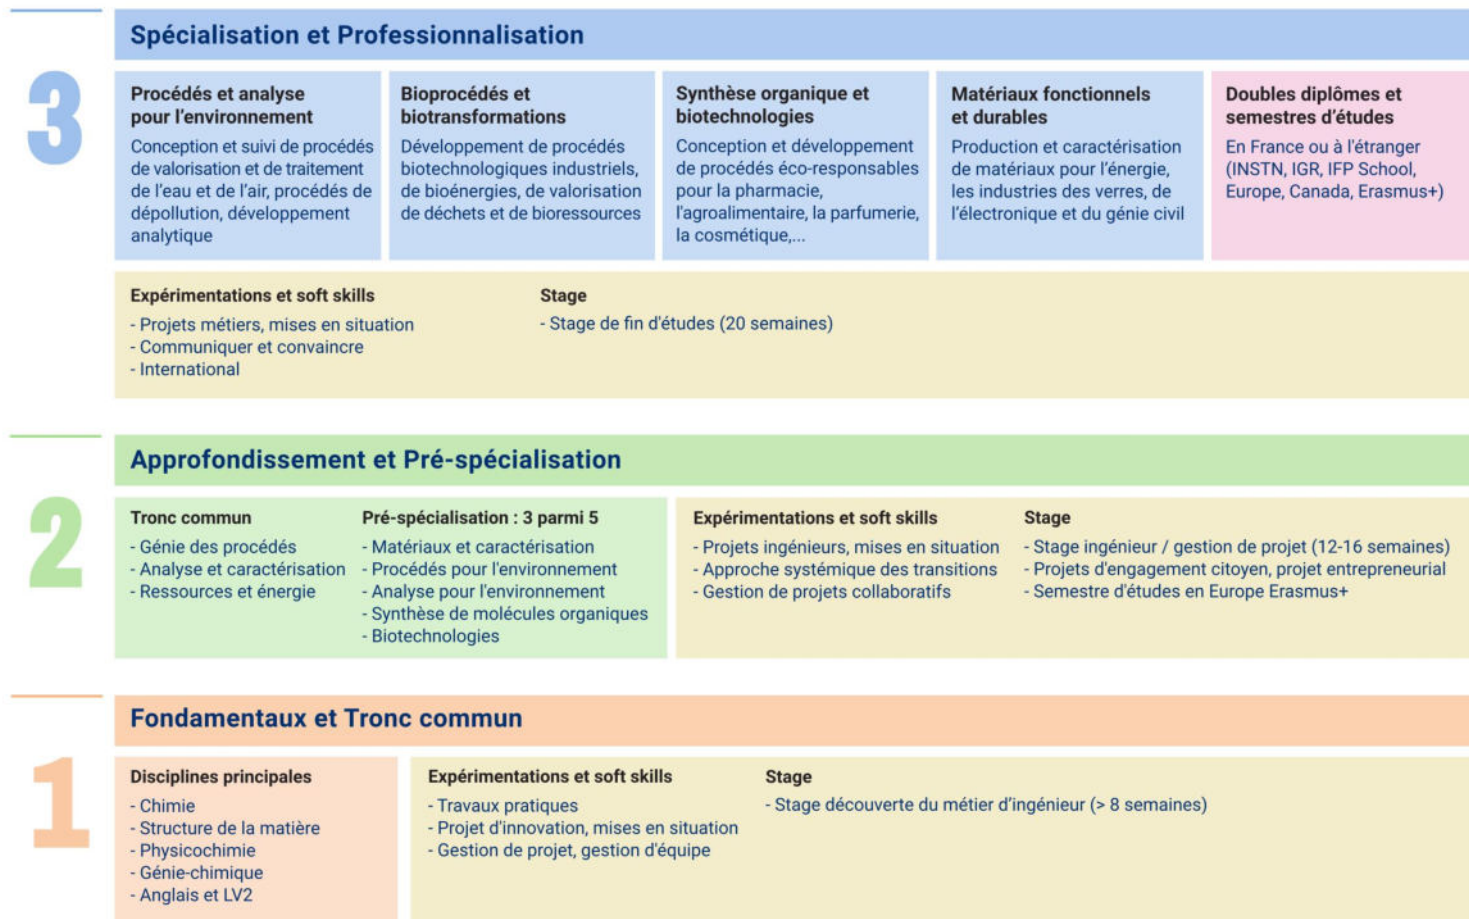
3

Spécialisation et Professionnalisation

Procédés et analyse pour l'environnement
Conception et suivi de procédés de valorisation et de traitement de l'eau et de l'air, procédés de dépollution, développement analytique

Bioprocédés et biotransformations
Développement de procédés biotechnologiques industriels, de bioénergies, de valorisation de déchets et de bioressources

Synthèse organique et biotechnologies
Conception et développement de procédés éco-responsables pour la pharmacie, l'agroalimentaire, la parfumerie, la cosmétique,...

Matériaux fonctionnels et durables
Production et caractérisation de matériaux pour l'énergie, les industries des verres, de l'électronique et du génie civil

Doubles diplômes et semestres d'études
En France ou à l'étranger (INSTN, IGR, IFP School, Europe, Canada, Erasmus+)

Expérimentations et soft skills
- Projets métiers, mises en situation
- Communiquer et convaincre
- International

Stage
- Stage de fin d'études (20 semaines)

2

Approfondissement et Pré-spécialisation

Tronc commun
- Génie des procédés
- Analyse et caractérisation
- Ressources et énergie

Pré-spécialisation : 3 parmi 5
- Matériaux et caractérisation
- Procédés pour l'environnement
- Analyse pour l'environnement
- Synthèse de molécules organiques
- Biotechnologies

Expérimentations et soft skills
- Projets ingénieurs, mises en situation
- Approche systémique des transitions
- Gestion de projets collaboratifs

Stage
- Stage ingénieur / gestion de projet (12-16 semaines)
- Projets d'engagement citoyen, projet entrepreneurial
- Semestre d'études en Europe Erasmus+

1

Fondamentaux et Tronc commun

Disciplines principales
- Chimie
- Structure de la matière
- Physicochimie
- Génie-chimique
- Anglais et LV2

Expérimentations et soft skills
- Travaux pratiques
- Projet d'innovation, mises en situation
- Gestion de projet, gestion d'équipe

Stage
- Stage découverte du métier d'ingénieur (> 8 semaines)